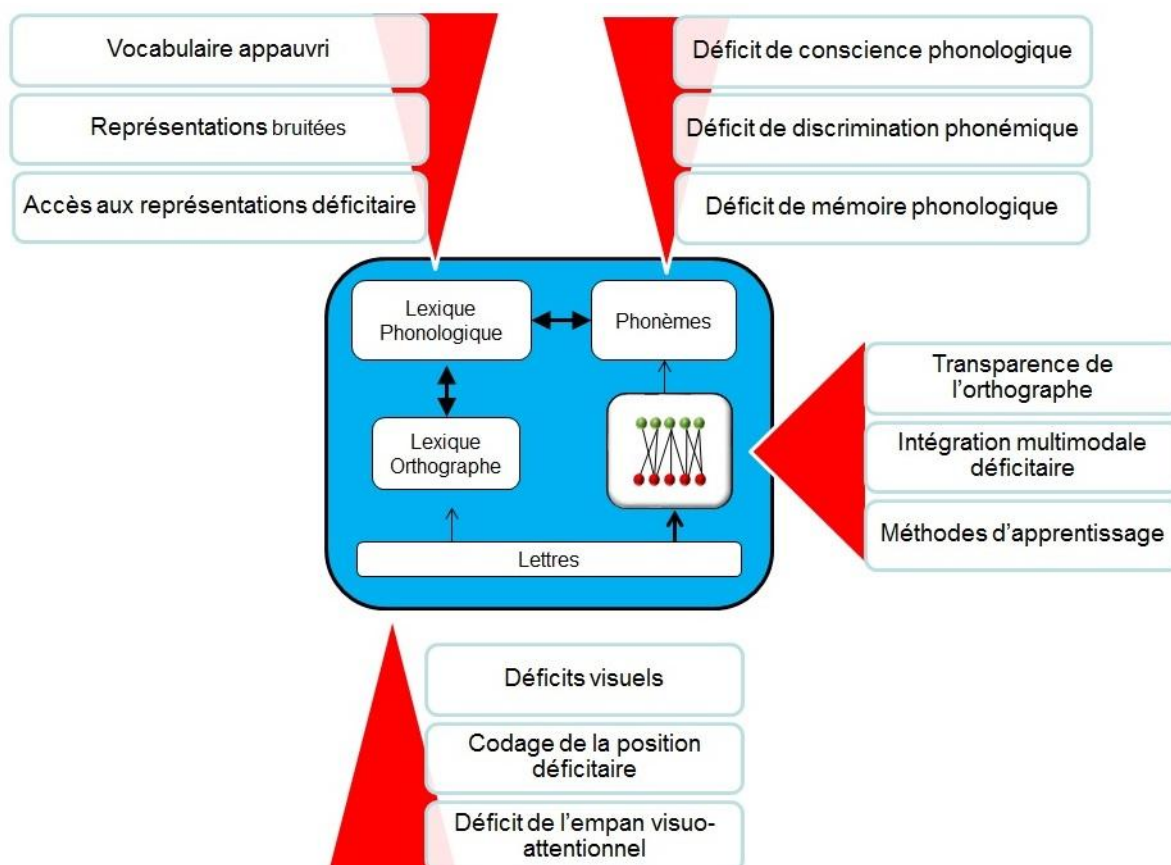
Vocabulaire appauvri

Représentations bruitées

Accès aux représentations déficitaire

Déficit de conscience phonologique

Déficit de discrimination phonémique

Déficit de mémoire phonologique

Lexique Phonologique

Phonèmes

Lexique Orthographe

Lettres

Transparence de l'orthographe

Intégration multimodale déficitaire

Méthodes d'apprentissage

Déficits visuels

Codage de la position déficitaire

Déficit de l'empan visuo-attentionnel